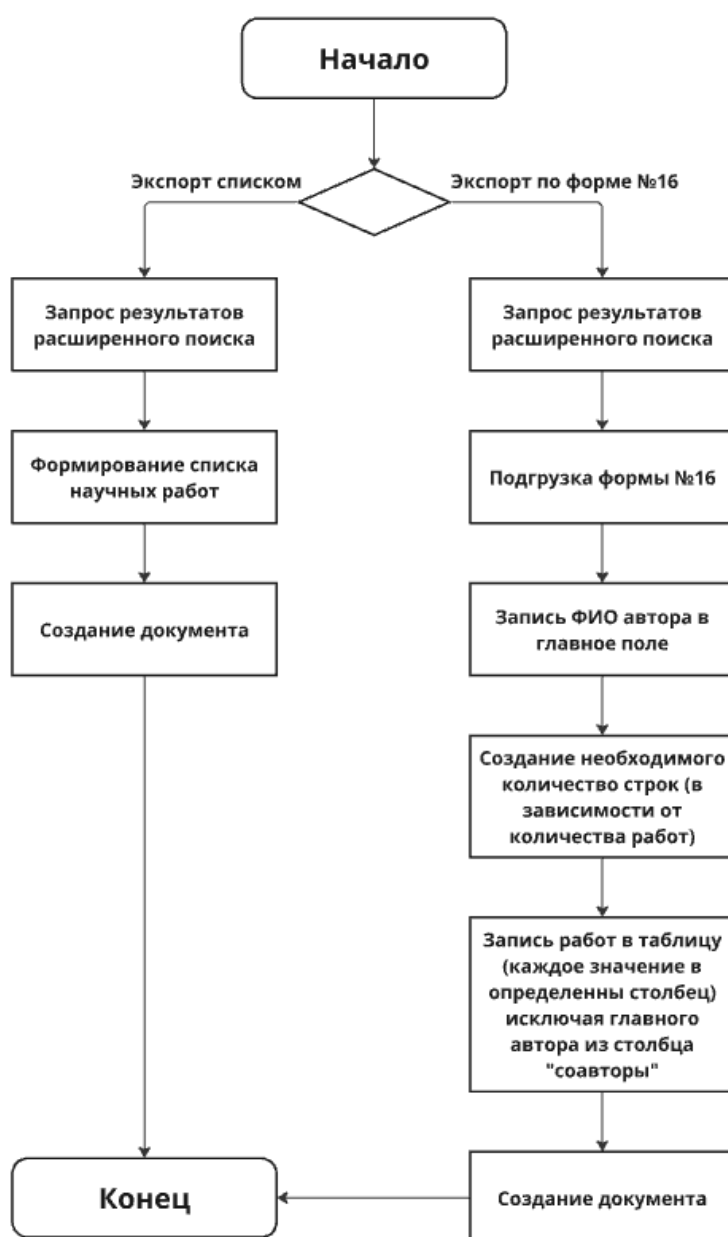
Начало

Экспорт списком

Экспорт по форме №16

Запрос результатов расширенного поиска

Формирование списка научных работ

Создание документа

Запрос результатов расширенного поиска

Подгрузка формы №16

Запись ФИО автора в главное поле

Создание необходимого количество строк (в зависимости от количества работ)

Запись работ в таблицу (каждое значение в определенны столбец) исключая главного автора из столбца "соавторы"

Конец

Создание документа